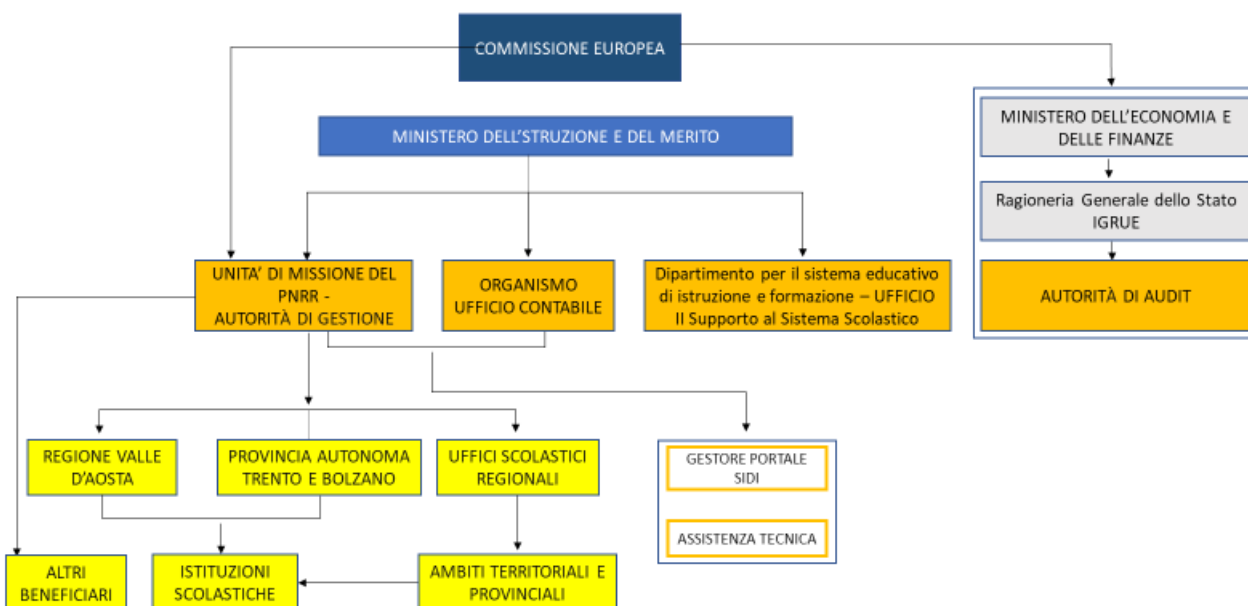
COMMISSIONE EUROPEA

MINISTERO DELL'STRUZIONE E DEL MERITO

MINISTERO DELL'ECONOMIA E DELLE FINANZE

Ragioneria Generale dello Stato IGRUE

AUTORITÀ DI AUDIT

UNITA' DI MISSIONE DEL PNRR - AUTORITÀ DI GESTIONE

ORGANISMO UFFICIO CONTABILE

Dipartimento per il sistema educativo di istruzione e formazione – UFFICIO II Supporto al Sistema Scolastico

REGIONE VALLE D'AOSTA

PROVINCIA AUTONOMA TRENTO E BOLZANO

UFFICI SCOLASTICI REGIONALI

GESTORE PORTALE SIDI

ASSISTENZA TECNICA

ALTRI BENEFICIARI

ISTITUZIONI SCOLASTICHE

AMBITI TERRITORIALI E PROVINCIALI